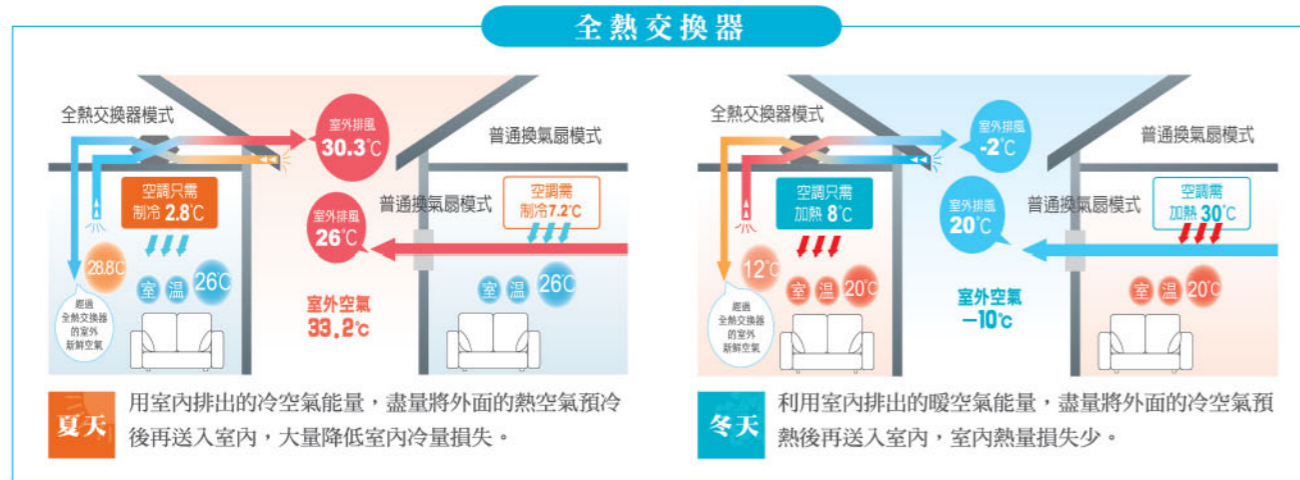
全熱交換器

全熱交換器模式

室外排風
30.3℃

普通換氣扇模式

空調只需
制冷 2.8℃

普通換氣扇模式

空調需
制冷 7.2℃

室外排風
26℃

28.8℃

室 溫 26℃

經過
全熱交換器
的室外
新鮮空氣

室外空氣
33.2℃

室 溫 26℃

夏天

用室內排出的冷空氣能量，盡量將外面的熱空氣預冷後再送入室內，大量降低室內冷量損失。

全熱交換器模式

室外排風
-2℃

普通換氣扇模式

空調只需
加熱 8℃

室外排風
20℃

普通換氣扇模式

空調需
加熱 30℃

12℃

室 溫 20℃

經過
全熱交換器
的室外
新鮮空氣

室外空氣
−10℃

室 溫 20℃

冬天

利用室內排出的暖空氣能量，盡量將外面的冷空氣預熱後再送入室內，室內熱量損失少。